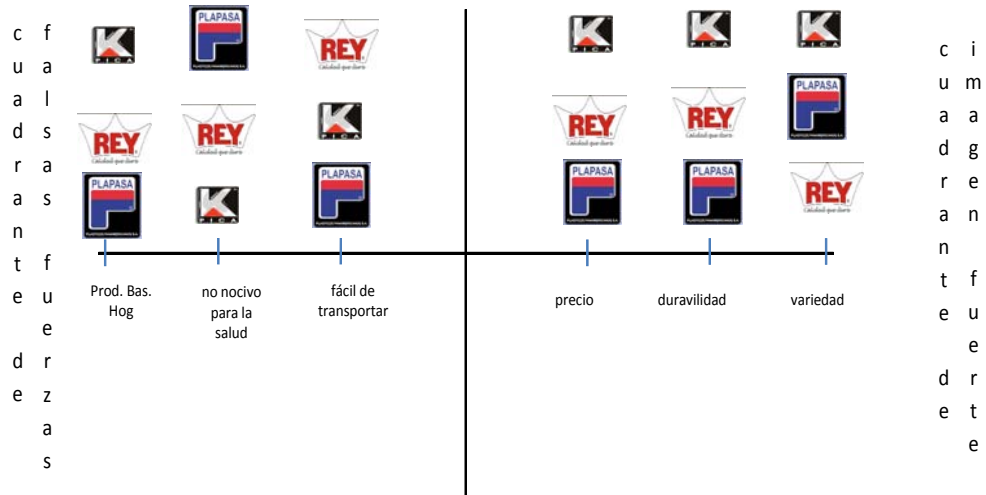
cuadrante de falsas fuerzas

PLAPASA

REY Calidad que dura

PLAPASA

REY Calidad que dura

PLAPASA

REY Calidad que dura

PLAPASA

Prod. Bas. Hog

no nocivo para la salud

fácil de transportar

PLAPASA

PLAPASA

REY Calidad que dura

REY Calidad que dura

PLAPASA

REY Calidad que dura

precio

duravilidad

variedad

cuadrante de imagen fuerte